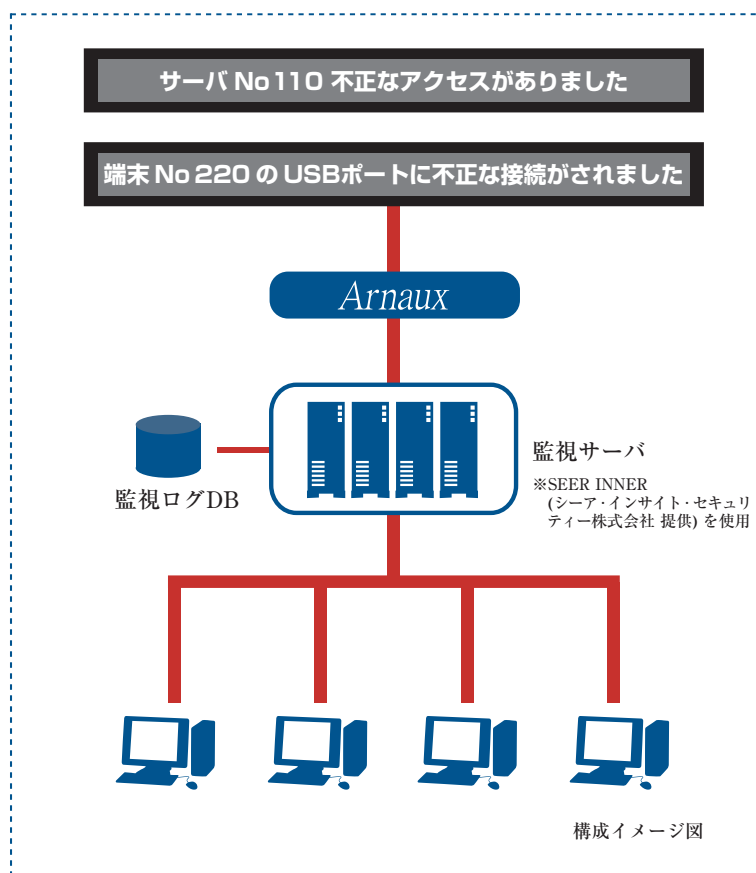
サーバ No110 不正なアクセスがありました

端末 No 220 の USBポートに不正な接続がされました

Arnaux

監視ログDB

監視サーバ

※SEER INNER (シーア・インサイト・セキュリティー株式会社 提供) を使用

構成イメージ図